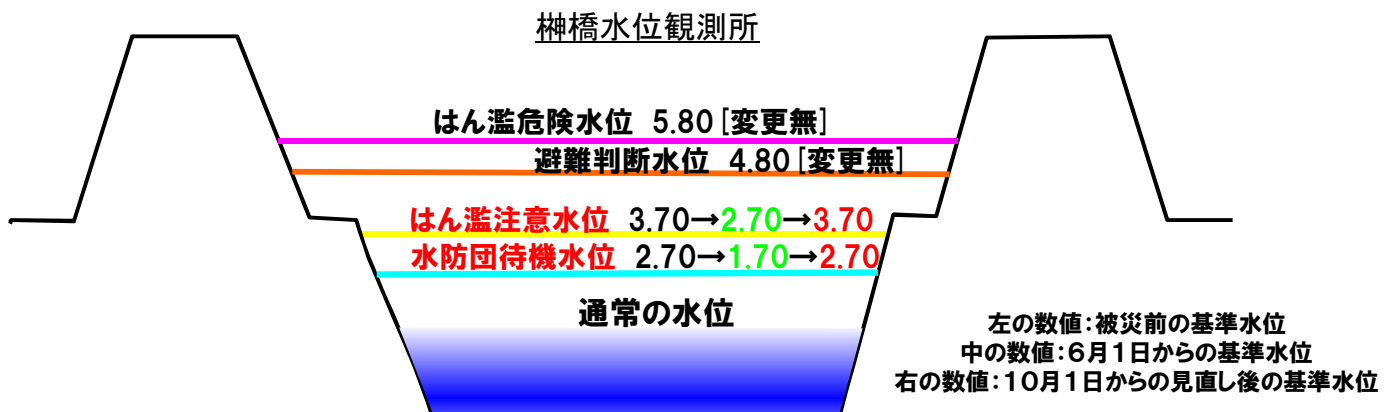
榊橋水位観測所

はん濫危険水位 5.80［変更無］

避難判断水位 4.80［変更無］

はん濫注意水位 3.70→2.70→3.70

水防団待機水位 2.70→1.70→2.70

通常の水位

左の数値：被災前の基準水位
中の数値：６月１日からの基準水位
右の数値：１０月１日からの見直し後の基準水位